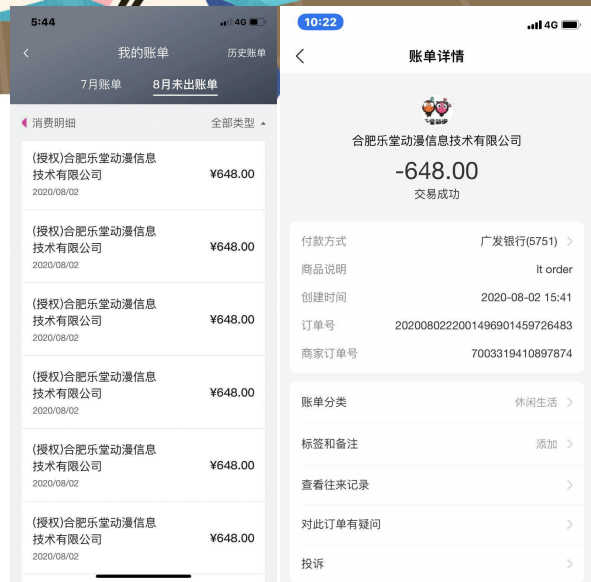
5:44
4G

<
我的账单
历史账单

7月账单
8月未出账单

消费明细
全部类型

(授权)合肥乐堂动漫信息技术有限公司
2020/08/02
¥648.00

(授权)合肥乐堂动漫信息技术有限公司
2020/08/02
¥648.00

(授权)合肥乐堂动漫信息技术有限公司
2020/08/02
¥648.00

(授权)合肥乐堂动漫信息技术有限公司
2020/08/02
¥648.00

(授权)合肥乐堂动漫信息技术有限公司
2020/08/02
¥648.00

(授权)合肥乐堂动漫信息技术有限公司
2020/08/02
¥648.00

10:22
4G

<
账单详情

合肥乐堂动漫信息技术有限公司
-648.00
交易成功

| 付款方式 | 广发银行(5751) |
|---|---|
| 商品说明 | It order |
| 创建时间 | 2020-08-02 15:41 |
| 订单号 | 2020080222001496901459726483 |
| 商家订单号 | 7003319410897874 |

账单分类
休闲生活

标签和备注
添加

查看往来记录

对此订单有疑问

投诉